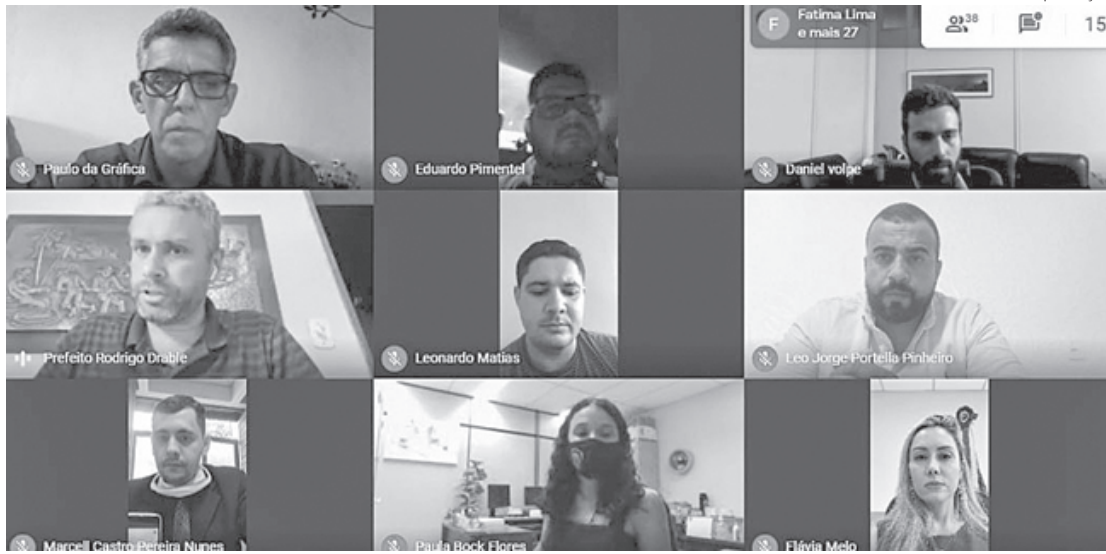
F Fatima Lima e mais 27

38

15

Paulo da Gráfica

Eduardo Pimentel

Daniel volpe

Prefeito Rodrigo Drable

Leonardo Matias

Leo Jorge Portella Pinheiro

Marcell Castro Pereira Nunes

Paula Bock Flores

Flávia Melo